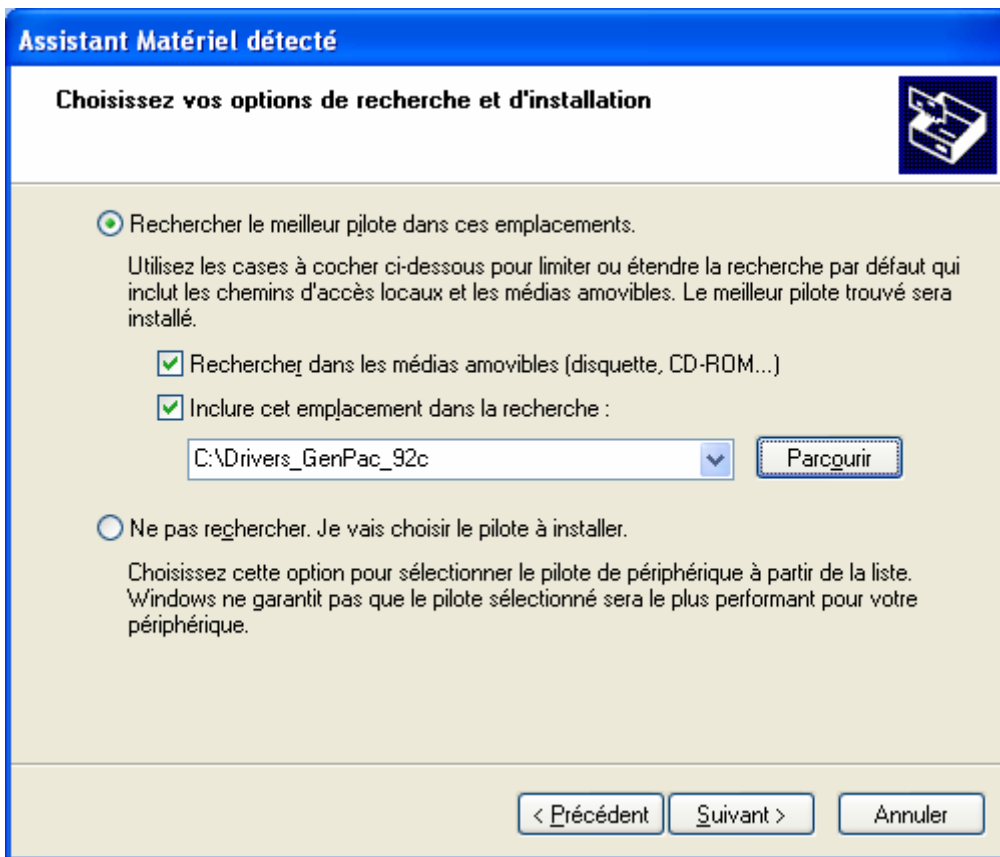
Assistant Matériel détecté

Choisissez vos options de recherche et d'installation

Rechercher le meilleur pilote dans ces emplacements.

Utilisez les cases à cocher ci-dessous pour limiter ou étendre la recherche par défaut qui inclut les chemins d'accès locaux et les médias amovibles. Le meilleur pilote trouvé sera installé.

Rechercher dans les médias amovibles (disquette, CD-ROM...)

Inclure cet emplacement dans la recherche :

C:\Drivers_GenPac_92c

Parcourir

Ne pas rechercher. Je vais choisir le pilote à installer.

Choisissez cette option pour sélectionner le pilote de périphérique à partir de la liste. Windows ne garantit pas que le pilote sélectionné sera le plus performant pour votre périphérique.

< Précédent

Suivant >

Annuler